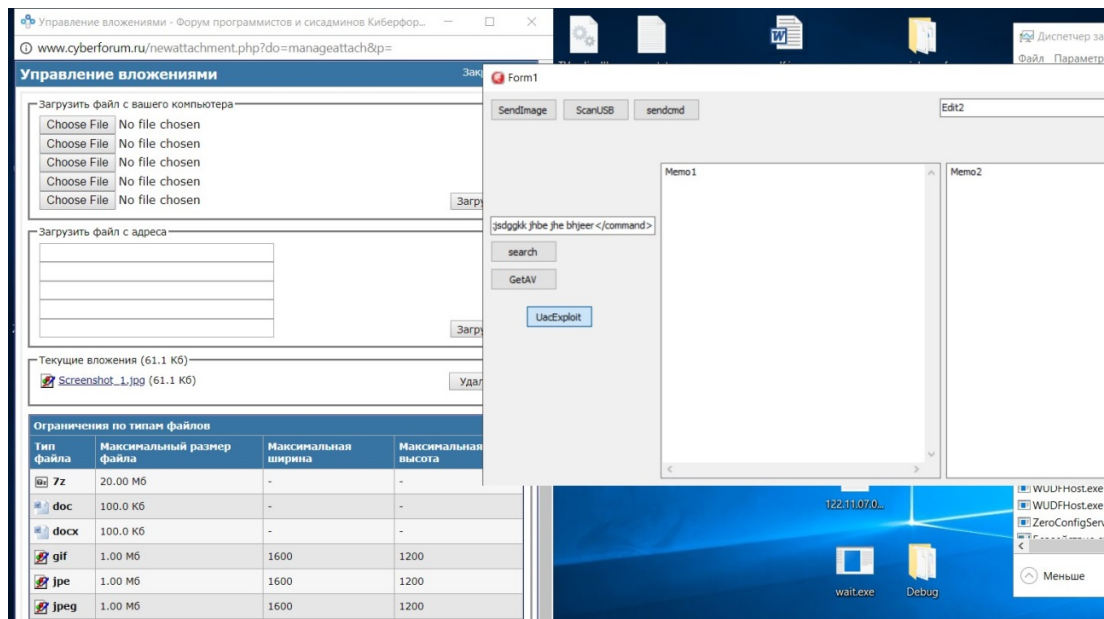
Управление вложениями - Форум программистов и сисадминов Киберфор...

www.cyberforum.ru/newattachment.php?do=manageattach&p=

Управление вложениями

Зак

Загрузить файл с вашего компьютера

Choose File No file chosen
Choose File No file chosen
Choose File No file chosen
Choose File No file chosen
Choose File No file chosen

Загру

Загрузить файл с адреса

Загру

Текущие вложения (61.1 Кб)

Screenshot_1.jpg (61.1 Кб)

Удал

Ограничения по типам файлов

| Тип файла | Максимальный размер файла | Максимальная ширина | Максимальная высота |
|---|---|---|---|
| 7z | 20.00 Мб | - | - |
| doc | 100.0 Кб | - | - |
| docx | 100.0 Кб | - | - |
| gif | 1.00 Мб | 1600 | 1200 |
| jpe | 1.00 Мб | 1600 | 1200 |
| jpeg | 1.00 Мб | 1600 | 1200 |

Form1

SendImage ScanUSB sendcmd

Edit2

Memo1

Memo2

:jsdggkk jhbe jhe bhjeer</command>

search

GetAV

UacExploit

Диспетчер за

Файл Параметр

122.11.07.0...

wait.exe

Debug

WUDFHost.exe
WUDFHost.exe
ZeroConfigServ

Меньше